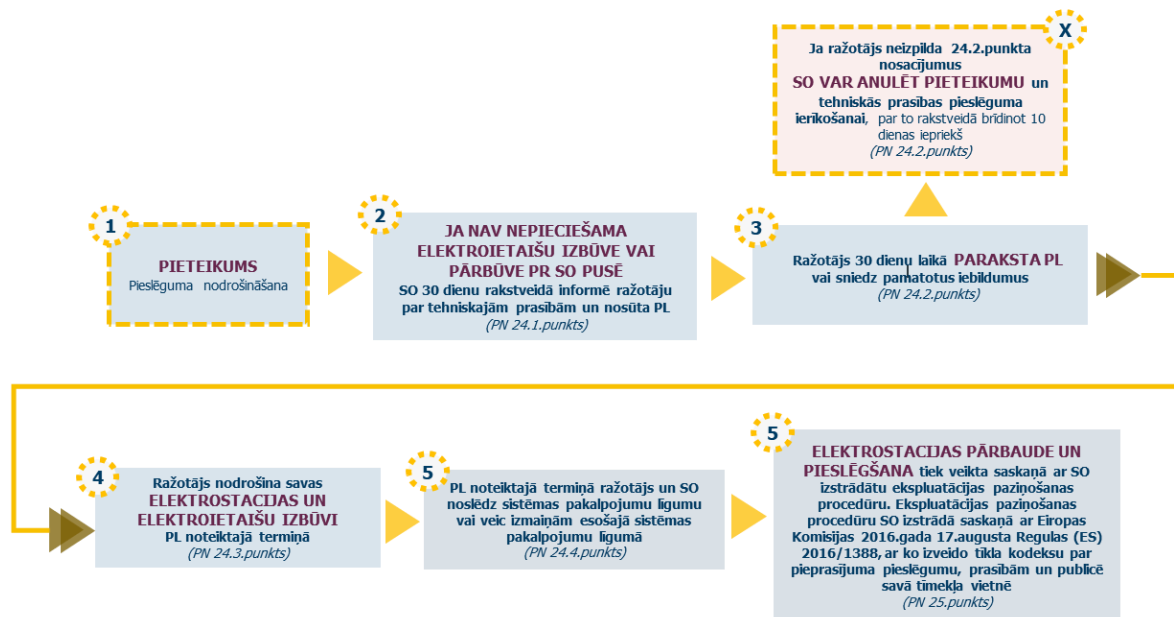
X

Ja ražotājs neizpilda 24.2.punkta nosacījumus SO VAR ANULĒT PIETEIKUMU un tehniskās prasības pieslēguma ierīkošanai, par to rakstveidā brīdinot 10 dienas iepriekš (PN 24.2.punkts)

1

PIETEIKUMS
Pieslēguma nodrošināšana

2

JA NAV NEPIECIEŠAMA ELEKTROIETAIŠU IZBŪVE VAI PĀRBŪVE PR SO PUSĒ
SO 30 dienu rakstveidā informē ražotāju par tehniskajām prasībām un nosūta PL
(PN 24.1.punkts)

3

Ražotājs 30 dienu laikā PARAKSTA PL vai sniedz pamatotus iebildumus
(PN 24.2.punkts)

4

Ražotājs nodrošina savas ELEKTROSTACIJAS UN ELEKTROIETAIŠU IZBŪVI PL noteiktajā termiņā
(PN 24.3.punkts)

5

PL noteiktajā termiņā ražotājs un SO noslēdz sistēmas pakalpojumu līgumu vai veic izmaiņām esošajā sistēmas pakalpojumu līgumā
(PN 24.4.punkts)

5

ELEKTROSTACIJAS PĀRBAUDE UN PIESLĒGŠANA tiek veikta saskaņā ar SO izstrādātu ekspluatācijas paziņošanas procedūru. Ekspluatācijas paziņošanas procedūru SO izstrādā saskaņā ar Eiropas Komisijas 2016.gada 17.augusta Regulas (ES) 2016/1388, ar ko izveido tīkla kodeksu par pieprasījuma pieslēgumu, prasībām un publicē savā tīmekļa vietnē
(PN 25.punkts)